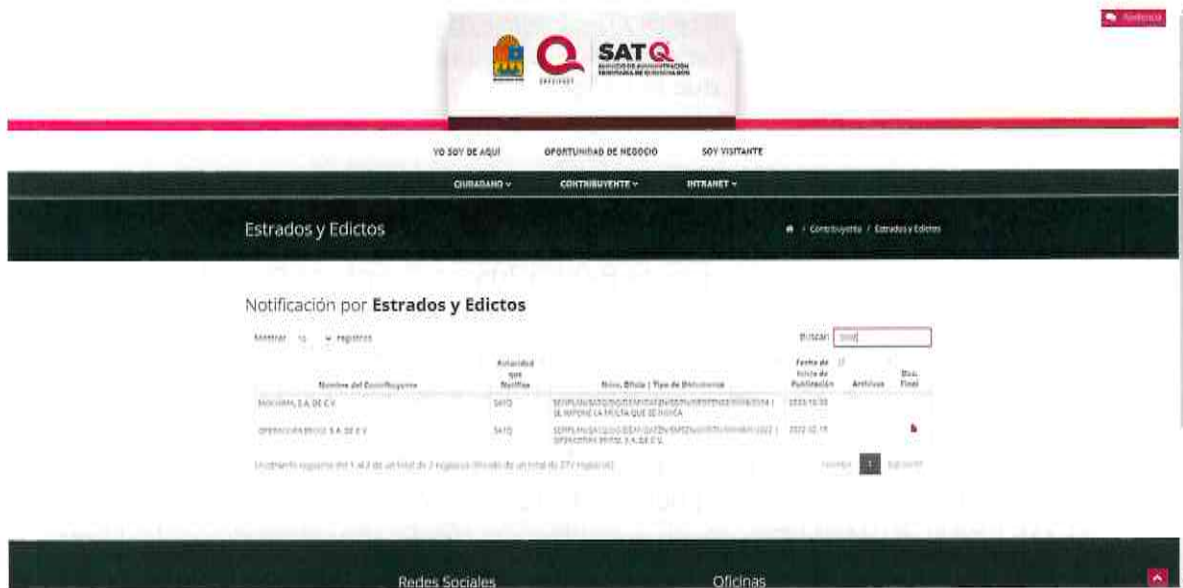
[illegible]

SATQ
SERVICIO DE ADMINISTRACIÓN TRIBUTARIA DE QUINTANA ROO

YO SOY DE AQUÍ OPORTUNIDAD DE NEGOCIO SOY VISITANTE

CIUDADANO ~ CONTRIBUYENTE ~ INTRANET ~

Estrados y Edictos

/ Contribuyente / Estrados y Edictos

Notificación por **Estrados y Edictos**

Mostrar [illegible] registros

Buscar: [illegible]

| Nombre del Contribuyente | Autoridad que Notifica | Núm. Oficio \| Tipo de Documento | Fecha de Inicio de Publicación | Archivos | Doc. Final |
|---|---|---|---|---|---|
| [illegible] S.A. DE C.V. | SATQ | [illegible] SE IMPONE LA MULTA QUE SE INDICA | 2022-10-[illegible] | | |
| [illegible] S.A. DE C.V. | SATQ | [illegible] | 2022-10-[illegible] | | |

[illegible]

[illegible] 1 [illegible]

Redes Sociales Oficinas